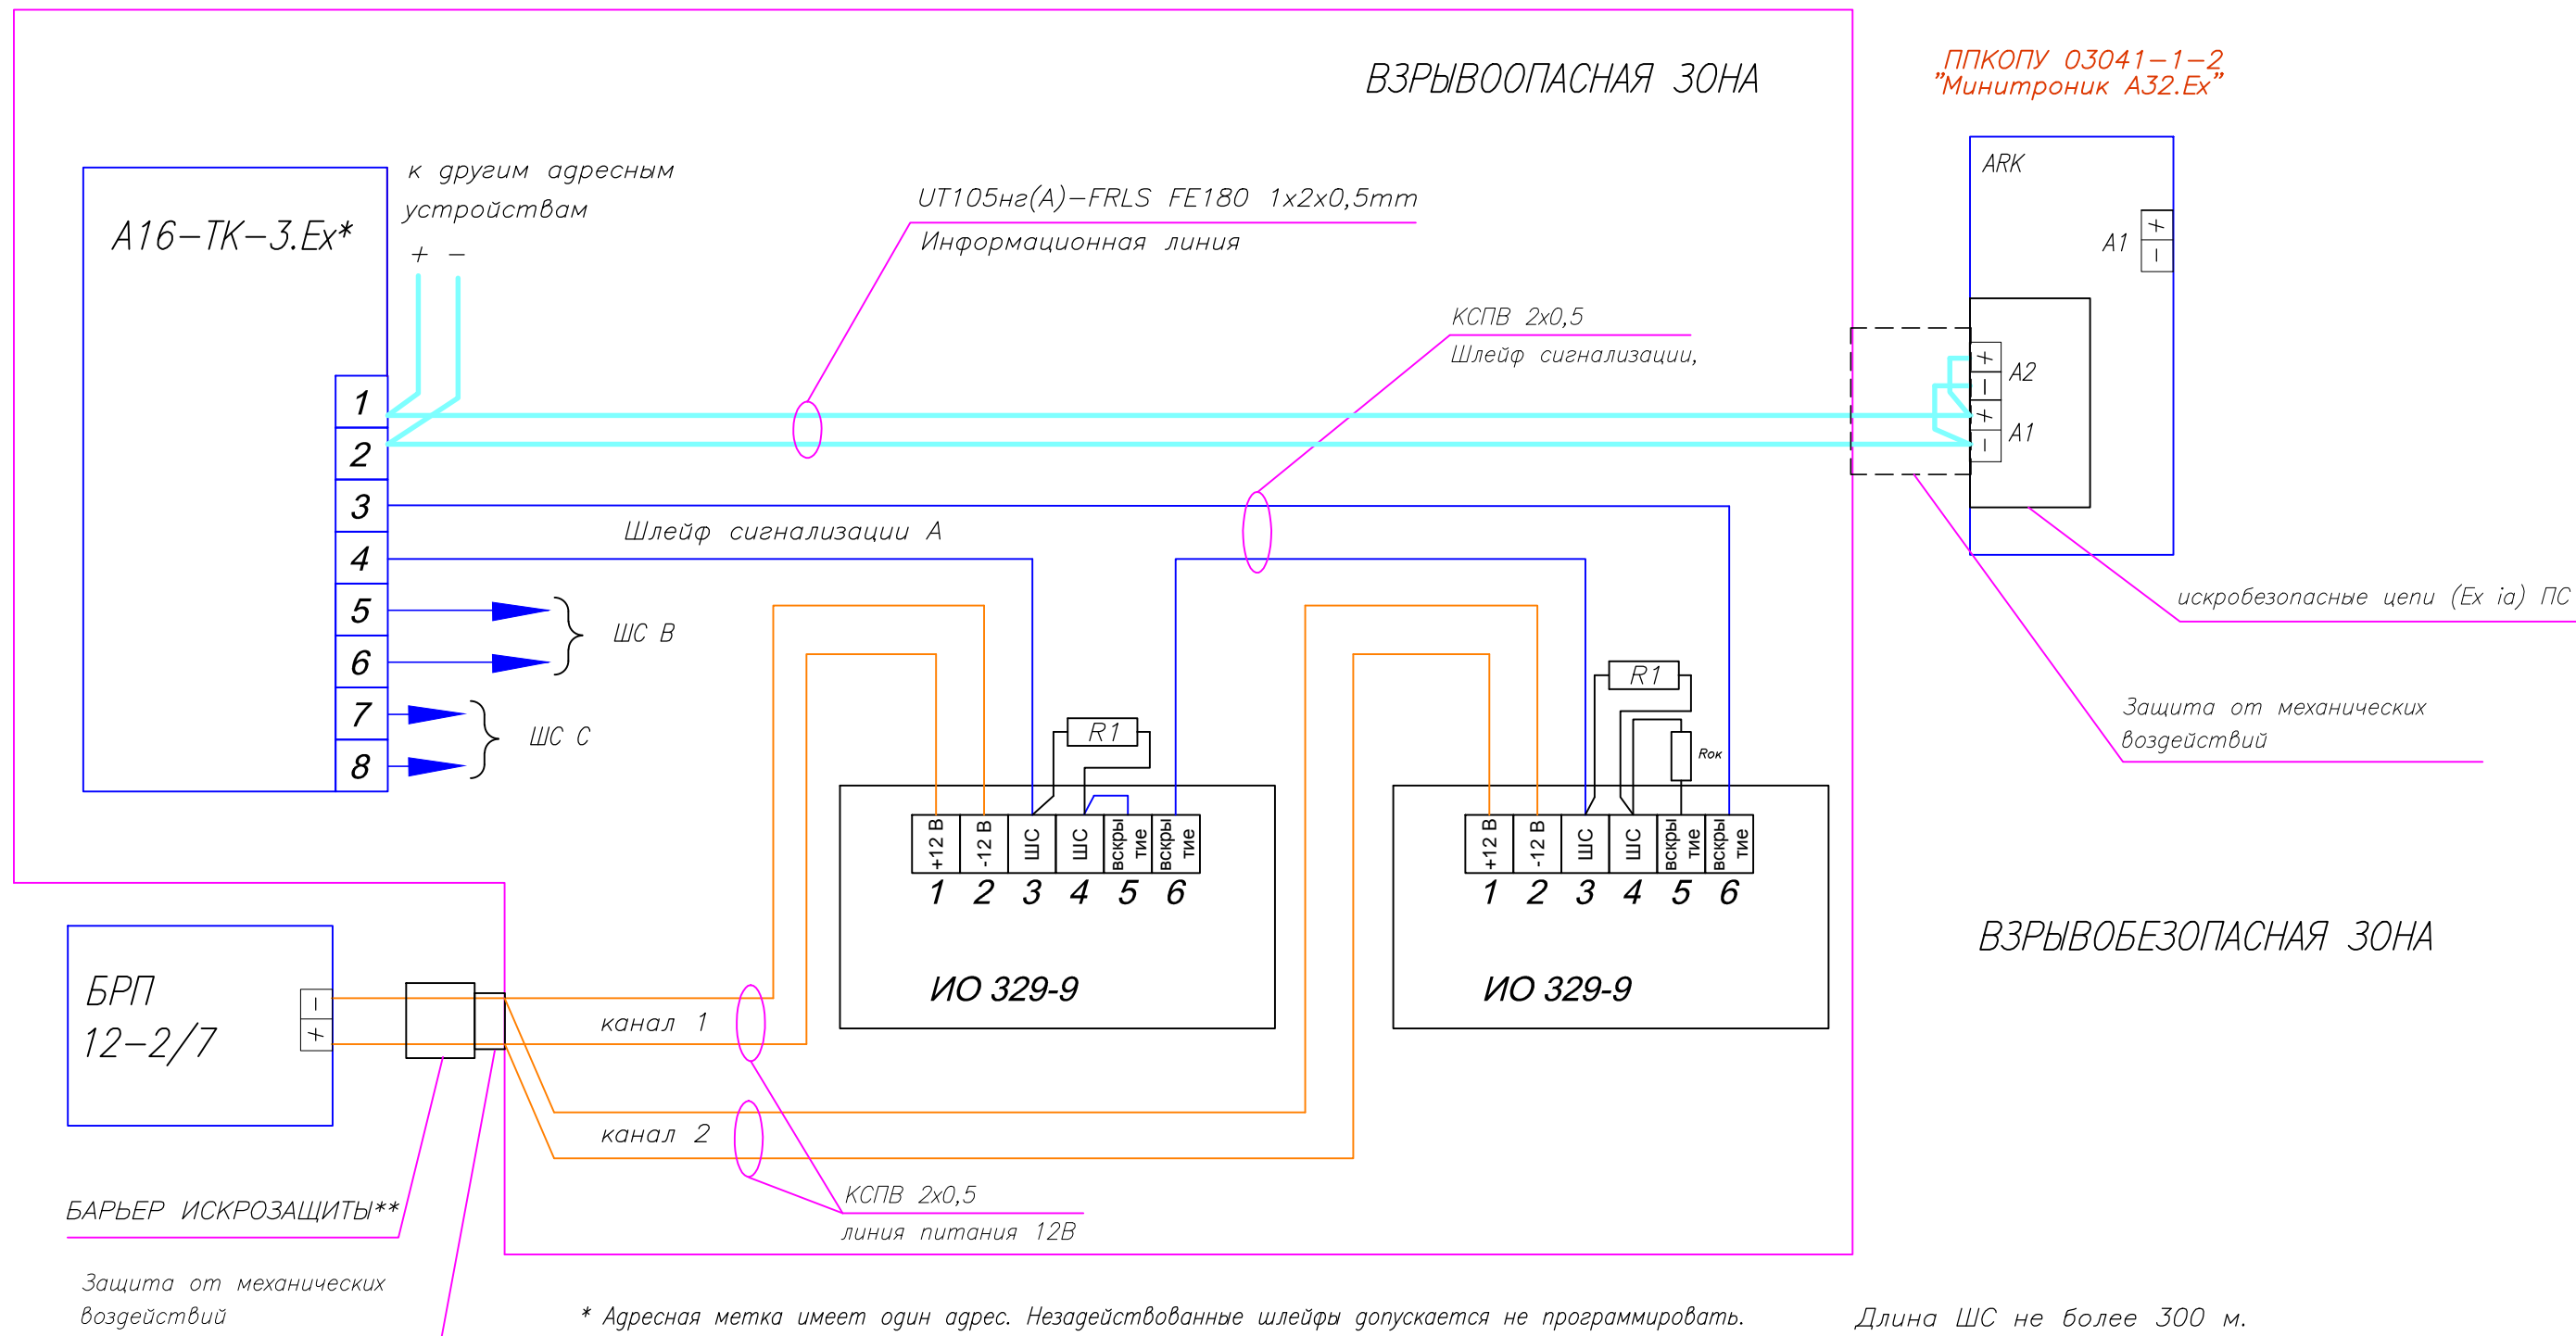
ВЗРЫВООПАСНАЯ ЗОНА

ППКОПУ 03041–1–2
"Минитроник А32.Ex"

ARK

A1 + –

A2 + –
A1 + –

A16–TK–3.Ex*

к другим адресным устройствам
+ –

UT105нг(A)–FRLS FE180 1x2x0,5mm
Информационная линия

КСПВ 2x0,5
Шлейф сигнализации,

1
2
3
4
5
6
7
8

Шлейф сигнализации А

ШС В

ШС С

R1

R1

Rок

+12 В | -12 В | ШС | ШС | вскры тие | вскры тие
1 2 3 4 5 6

+12 В | -12 В | ШС | ШС | вскры тие | вскры тие
1 2 3 4 5 6

ИО 329-9

ИО 329-9

искробезопасные цепи (Ex ia) ПС

Защита от механических воздействий

ВЗРЫВОБЕЗОПАСНАЯ ЗОНА

БРП
12–2/7

– +

канал 1

канал 2

КСПВ 2x0,5
линия питания 12В

БАРЬЕР ИСКРОЗАЩИТЫ**

Защита от механических воздействий

* Адресная метка имеет один адрес. Незадействованные шлейфы допускается не программировать.

Длина ШС не более 300 м.